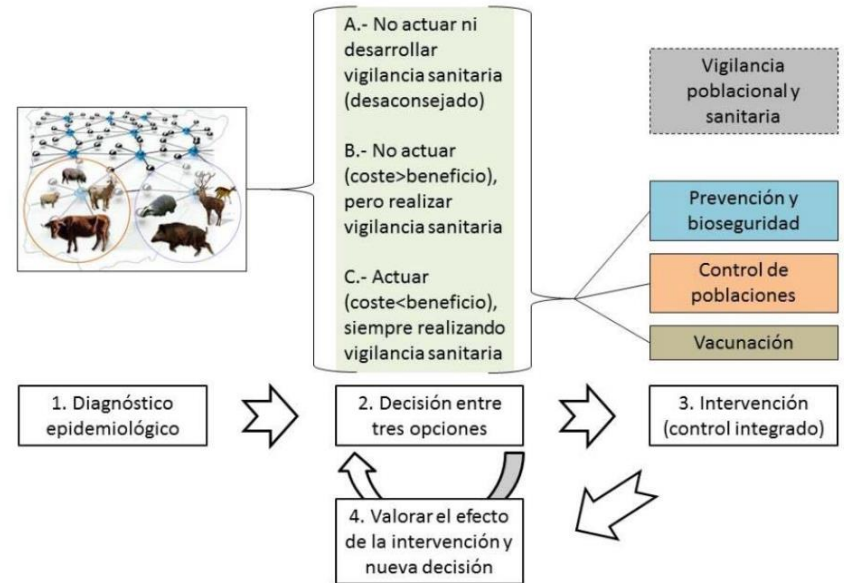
A.- No actuar ni desarrollar vigilancia sanitaria (desaconsejado)

B.- No actuar (coste>beneficio), pero realizar vigilancia sanitaria

C.- Actuar (coste<beneficio), siempre realizando vigilancia sanitaria

Vigilancia poblacional y sanitaria

Prevención y bioseguridad

Control de poblaciones

Vacunación

1. Diagnóstico epidemiológico

2. Decisión entre tres opciones

3. Intervención (control integrado)

4. Valorar el efecto de la intervención y nueva decisión